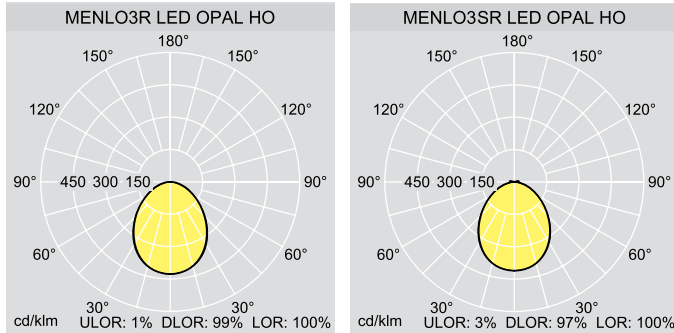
MENLO3R LED OPAL HO

180°
150° 150°
120° 120°
90° 450 300 150 90°
60° 60°
30° 30°
cd/klm ULOR: 1% DLOR: 99% LOR: 100%

MENLO3SR LED OPAL HO

180°
150° 150°
120° 120°
90° 450 300 150 90°
60° 60°
30° 30°
cd/klm ULOR: 3% DLOR: 97% LOR: 100%